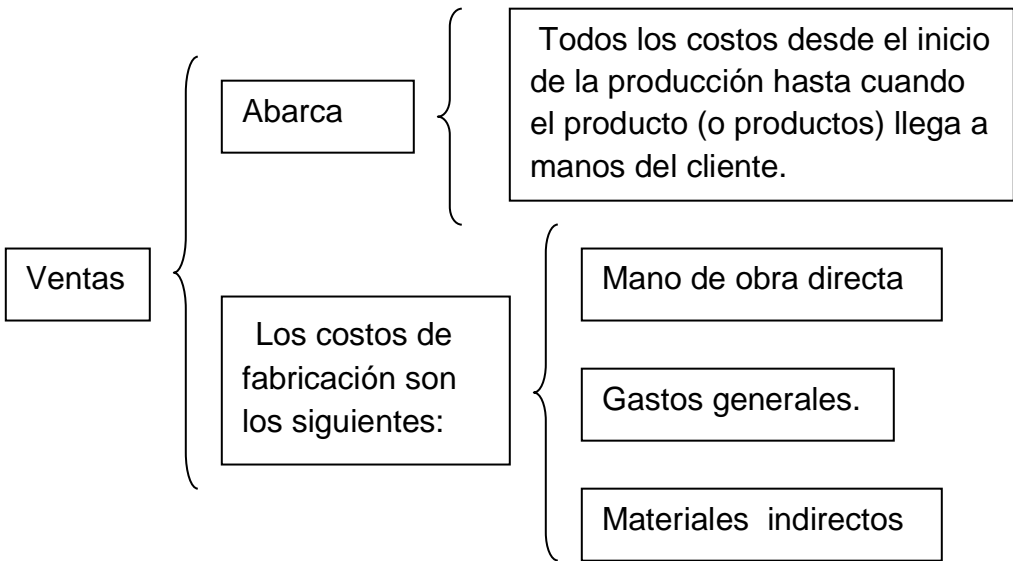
Ventas

Abarca

Todos los costos desde el inicio de la producción hasta cuando el producto (o productos) llega a manos del cliente.

Los costos de fabricación son los siguientes:

Mano de obra directa

Gastos generales.

Materiales indirectos